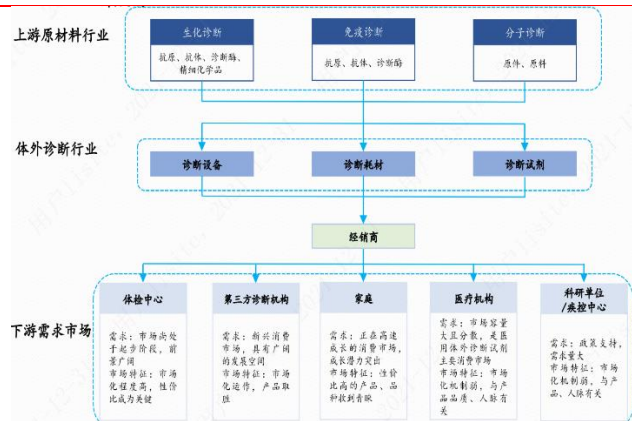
上游原材料行业

生化诊断

抗原、抗体、诊断酶、精细化学品

免疫诊断

抗原、抗体、诊断酶

分子诊断

原件、原料

体外诊断行业

诊断设备

诊断耗材

诊断试剂

经销商

下游需求市场

体检中心

需求：市场尚处于起步阶段，前景广阔
市场特征：市场化程度高，性价比成为关键

第三方诊断机构

需求：新兴消费市场，具有广阔的发展空间
市场特征：市场化运作，产品取胜

家庭

需求：正在高速成长的消费市场，成长潜力突出
市场特征：性价比高的产品、品种较则者胜

医疗机构

需求：市场容量大且分散，是医用体外诊断试剂主要消费市场
市场特征：市场化机制弱，与产品品质、人脉有关

科研单位/疾控中心

需求：政策支持，需求量大
市场特征：市场化机制弱，与产品、人脉有关